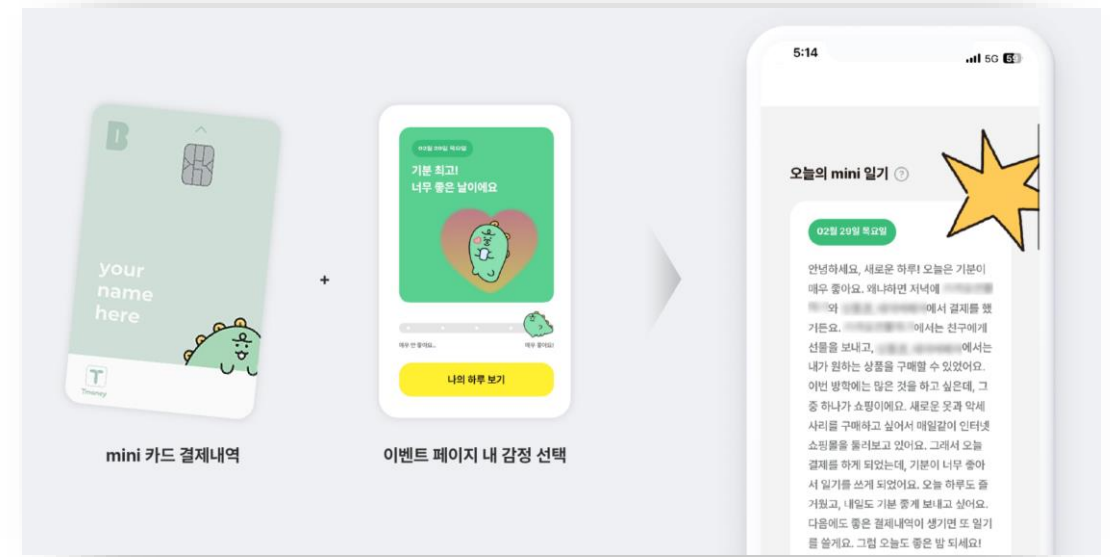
B

your name here

T
Tmoney

mini 카드 결제내역

+

02월 20일 목요일

기분 최고!
너무 좋은 날이에요

매우 안 좋아요 — 매우 좋아요!

나의 하루 보기

이벤트 페이지 내 감정 선택

5:14

5G

오늘의 mini 일기

02월 20일 목요일

안녕하세요, 새로운 하루! 오늘은 기분이 매우 좋아요. 왜냐하면 저녁에 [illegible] 와 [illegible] 에서 결제를 했거든요. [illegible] 에서는 친구에게 선물을 보내고, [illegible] 에서는 내가 원하는 상품을 구매할 수 있었어요. 이번 방학에는 많은 것을 하고 싶은데, 그 중 하나가 쇼핑이에요. 새로운 옷과 악세사리를 구매하고 싶어서 매일같이 인터넷 쇼핑몰을 둘러보고 있어요. 그래서 오늘 결제를 하게 되었는데, 기분이 너무 좋아서 일기를 쓰게 되었어요. 오늘 하루도 즐거웠고, 내일도 기분 좋게 보내고 싶어요. 다음에도 좋은 결제내역이 생기면 또 일기를 쓸게요. 그럼 오늘도 좋은 밤 되세요!